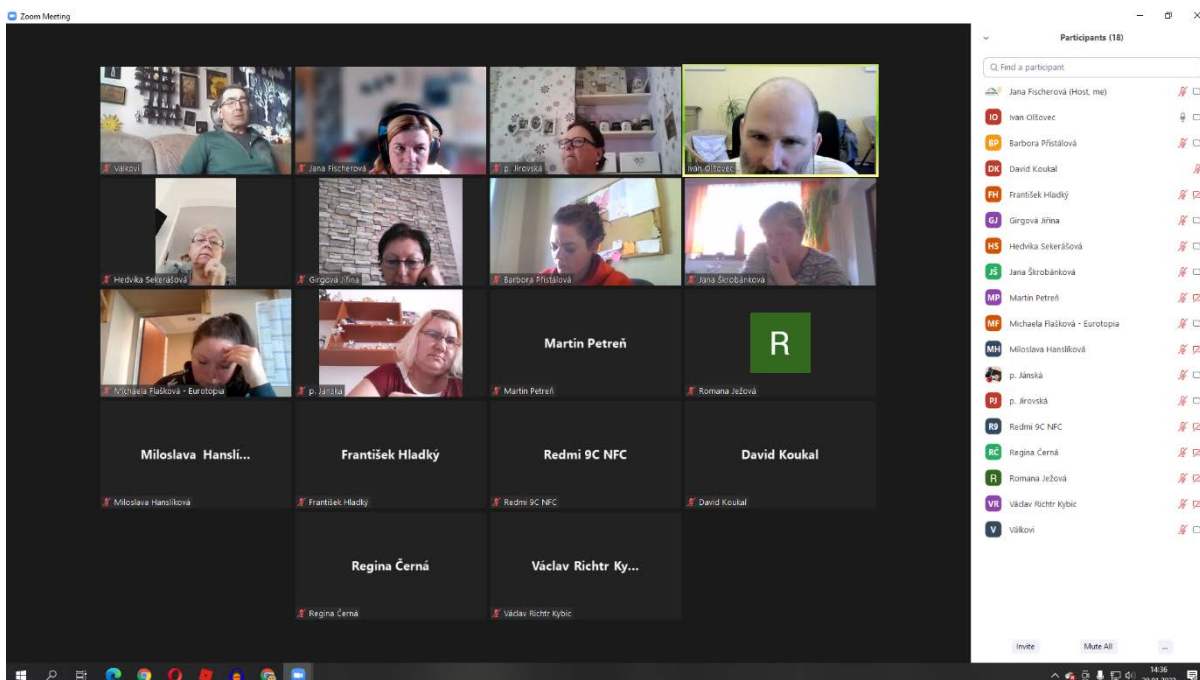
Zoom Meeting

Válkovi

Jana Fischerová

p. Jirovská

Ivan Olšovec

Hedvika Sekerášová

Girgová Jiřina

Barbora Přistálová

Jana Škrobánková

Michaela Flašková - Eurotopia

p. Jánská

Martin Petreň

Martin Petreň

R

Romana Ježová

Miloslava Hanslí...

Miloslava Hanslíková

František Hladký

František Hladký

Redmi 9C NFC

Redmi 9C NFC

David Koukal

David Koukal

Regina Černá

Regina Černá

Václav Richtr Ky...

Václav Richtr Kybic

Participants (18)

Find a participant

Jana Fischerová (Host, me)

IO Ivan Olšovec

BP Barbora Přistálová

DK David Koukal

FH František Hladký

GJ Girgová Jiřina

HS Hedvika Sekerášová

JŠ Jana Škrobánková

MP Martin Petreň

MF Michaela Flašková - Eurotopia

MH Miloslava Hanslíková

p. Jánská

PJ p. Jirovská

R9 Redmi 9C NFC

RČ Regina Černá

R Romana Ježová

VR Václav Richtr Kybic

V Válkovi

Invite

Mute All

...

14:36